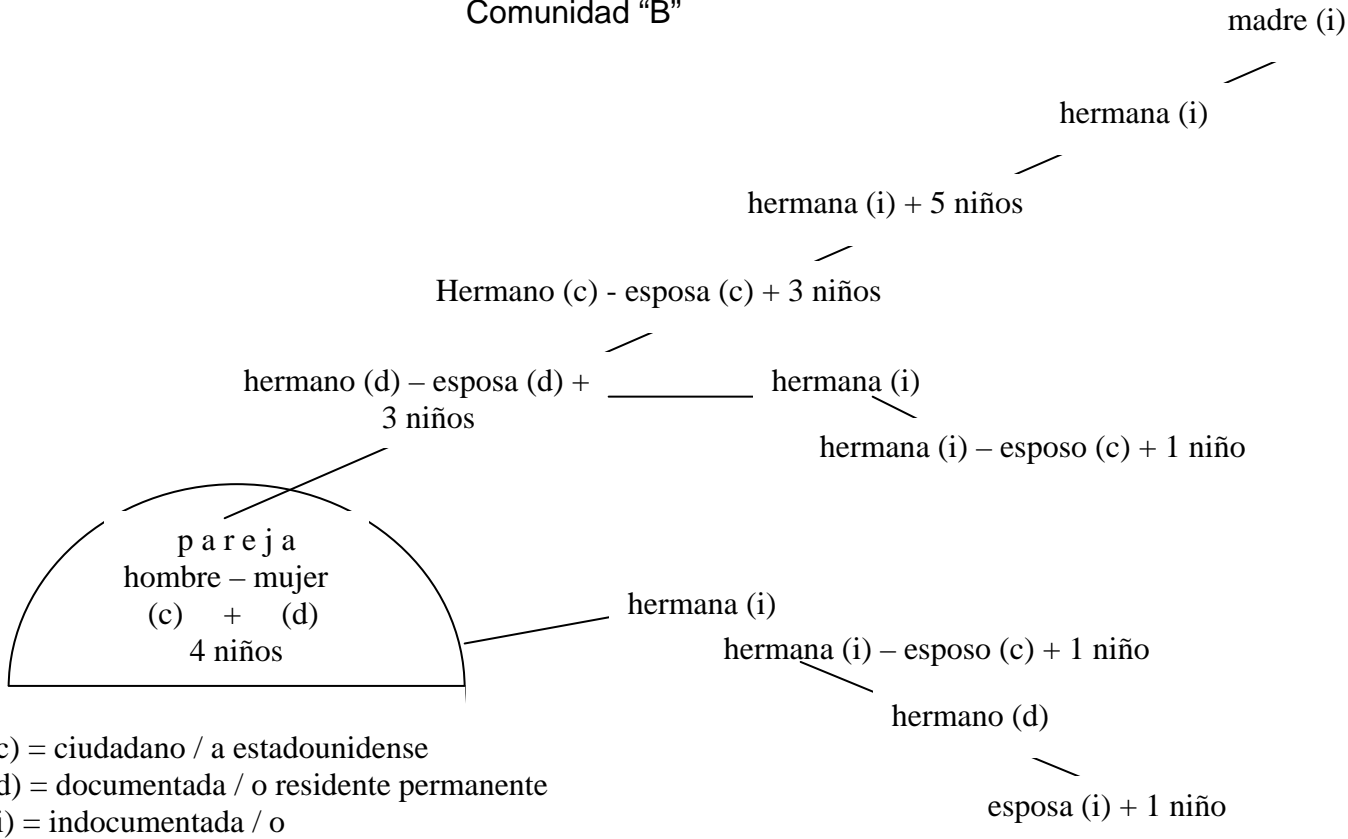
Comunidad “B”

madre (i)

hermana (i)

hermana (i) + 5 niños

Hermano (c) - esposa (c) + 3 niños

hermano (d) – esposa (d) + 3 niños

hermana (i)

hermana (i) – esposo (c) + 1 niño

p a r e j a
hombre – mujer
(c) + (d)
4 niños

hermana (i)

hermana (i) – esposo (c) + 1 niño

hermano (d)

esposa (i) + 1 niño

c) = ciudadano / a estadounidense
d) = documentada / o residente permanente
i) = indocumentada / o